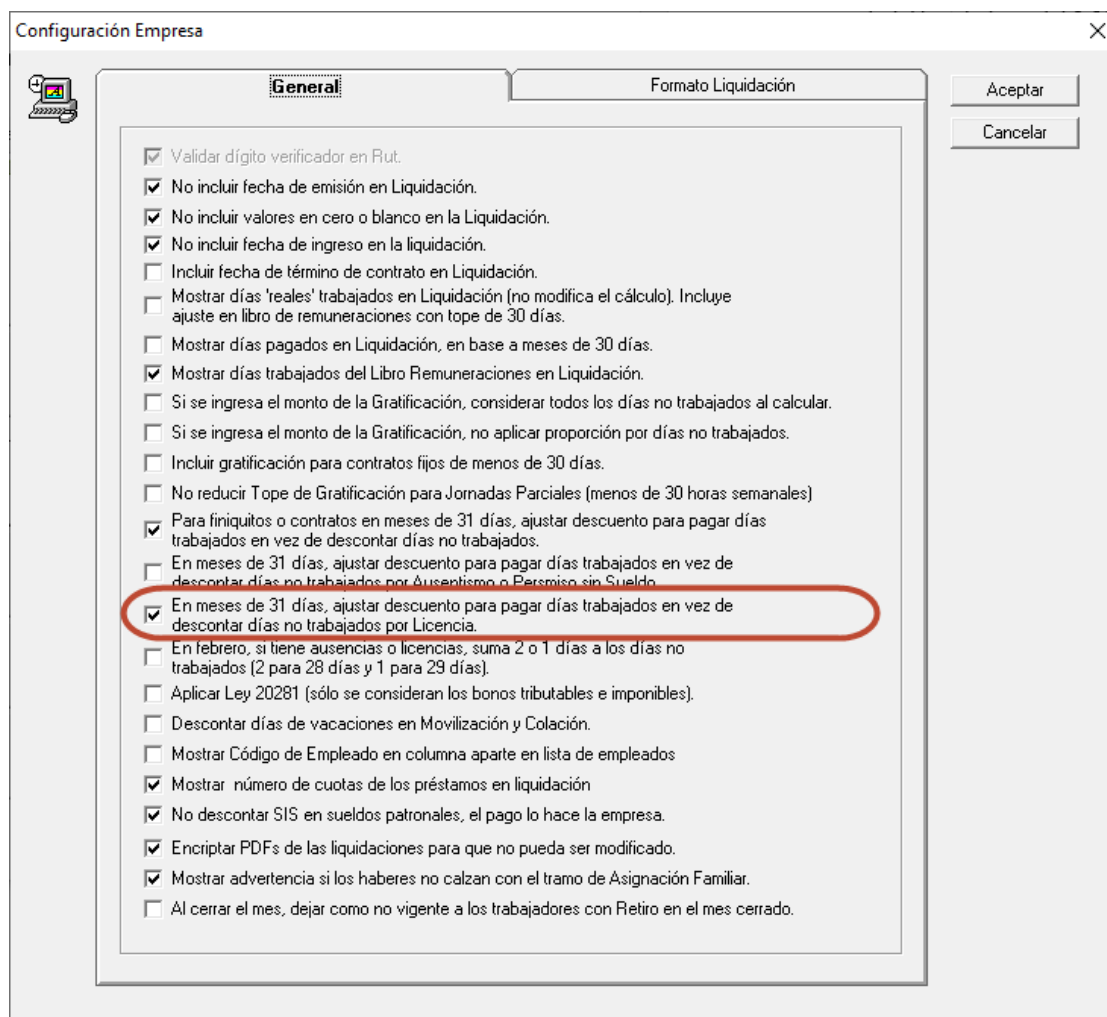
Configuración Empresa

General

Formato Liquidación

Aceptar

Cancelar

Validar dígito verificador en Rut.

No incluir fecha de emisión en Liquidación.

No incluir valores en cero o blanco en la Liquidación.

No incluir fecha de ingreso en la liquidación.

Incluir fecha de término de contrato en Liquidación.

Mostrar días 'reales' trabajados en Liquidación (no modifica el cálculo). Incluye ajuste en libro de remuneraciones con tope de 30 días.

Mostrar días pagados en Liquidación, en base a meses de 30 días.

Mostrar días trabajados del Libro Remuneraciones en Liquidación.

Si se ingresa el monto de la Gratificación, considerar todos los días no trabajados al calcular.

Si se ingresa el monto de la Gratificación, no aplicar proporción por días no trabajados.

Incluir gratificación para contratos fijos de menos de 30 días.

No reducir Tope de Gratificación para Jornadas Parciales (menos de 30 horas semanales)

Para finiquitos o contratos en meses de 31 días, ajustar descuento para pagar días trabajados en vez de descontar días no trabajados.

En meses de 31 días, ajustar descuento para pagar días trabajados en vez de descontar días no trabajados por Ausentismo o Persmiso sin Sueldo.

En meses de 31 días, ajustar descuento para pagar días trabajados en vez de descontar días no trabajados por Licencia.

En febrero, si tiene ausencias o licencias, suma 2 o 1 días a los días no trabajados (2 para 28 días y 1 para 29 días).

Aplicar Ley 20281 (sólo se consideran los bonos tributables e imponibles).

Descontar días de vacaciones en Movilización y Colación.

Mostrar Código de Empleado en columna aparte en lista de empleados

Mostrar  número de cuotas de los préstamos en liquidación

No descontar SIS en sueldos patronales, el pago lo hace la empresa.

Encriptar PDFs de las liquidaciones para que no pueda ser modificado.

Mostrar advertencia si los haberes no calzan con el tramo de Asignación Familiar.

Al cerrar el mes, dejar como no vigente a los trabajadores con Retiro en el mes cerrado.